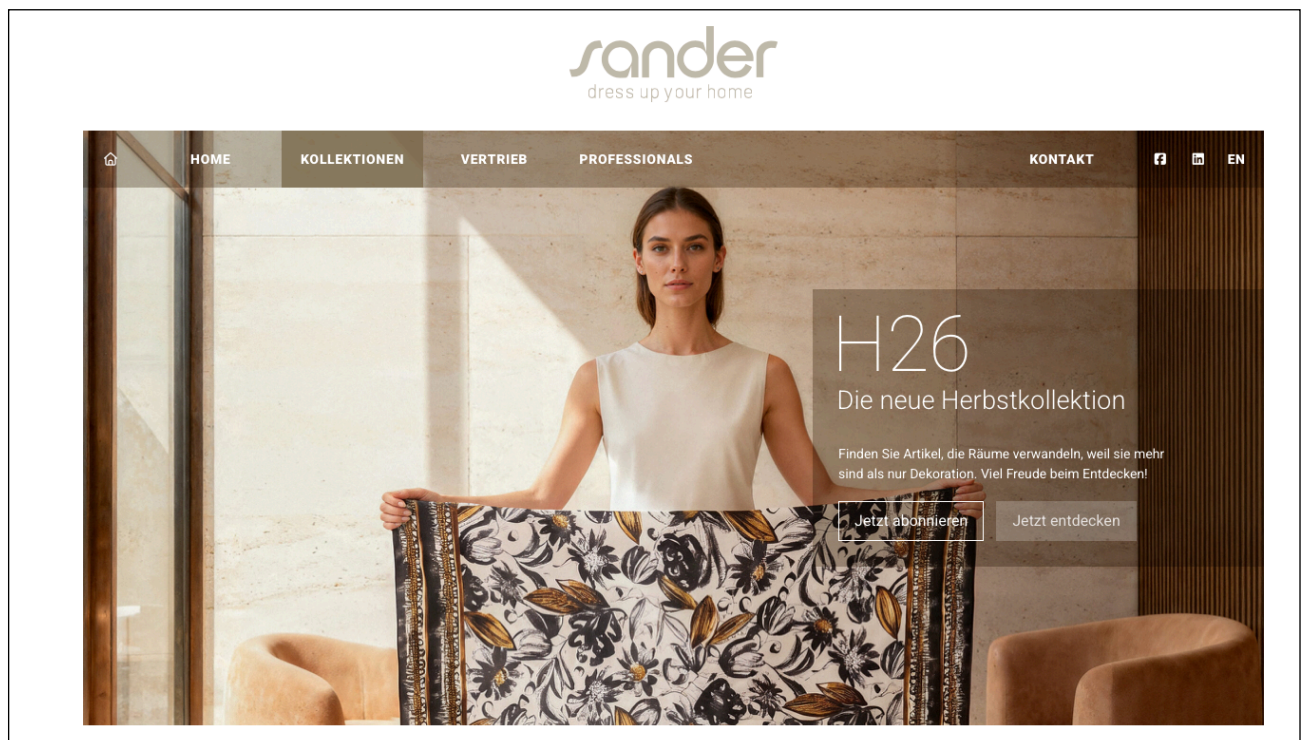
sander
dress up your home

HOME KOLLEKTIONEN VERTRIEB PROFESSIONALS KONTAKT EN

H26
Die neue Herbstkollektion

Finden Sie Artikel, die Räume verwandeln, weil sie mehr sind als nur Dekoration. Viel Freude beim Entdecken!

Jetzt abonnieren
Jetzt entdecken